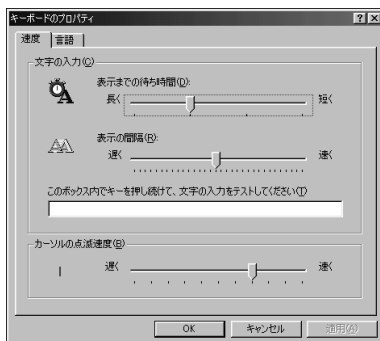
キーボードのプロパティ

? X

速度

言語

文字の入力(C)

表示までの待ち時間(D):

長く

短く

表示の間隔(R):

遅く

速く

このボックス内でキーを押し続けて、文字の入力をテストしてください(T):

カーソルの点滅速度(B)

遅く

速く

OK

キャンセル

適用(A)